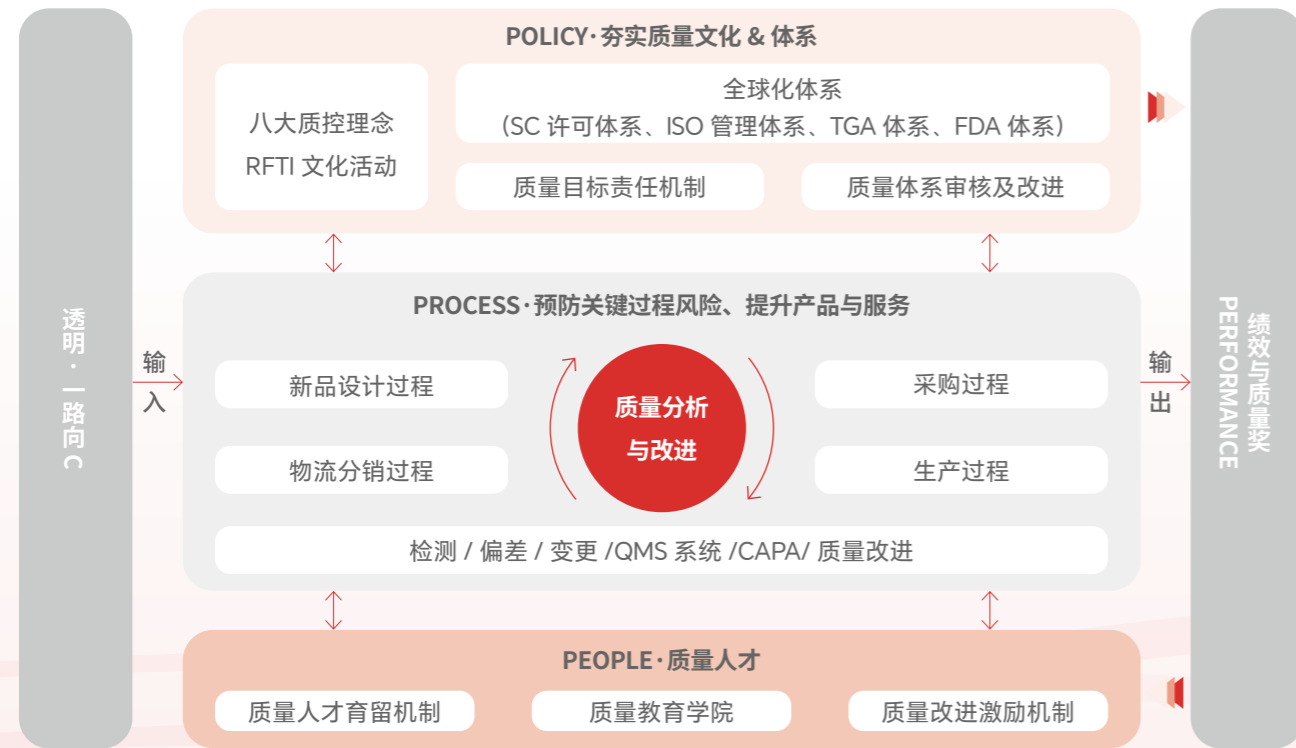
透明·一路向C

输入

POLICY·夯实质量文化 & 体系

八大质控理念
RFTI 文化活动

全球化体系
（SC 许可体系、ISO 管理体系、TGA 体系、FDA 体系）

质量目标责任机制

质量体系审核及改进

PROCESS·预防关键过程风险、提升产品与服务

新品设计过程

物流分销过程

质量分析
与改进

采购过程

生产过程

检测 / 偏差 / 变更 /QMS 系统 /CAPA/ 质量改进

PEOPLE·质量人才

质量人才育留机制

质量教育学院

质量改进激励机制

输出

绩效与质量奖
PERFORMANCE